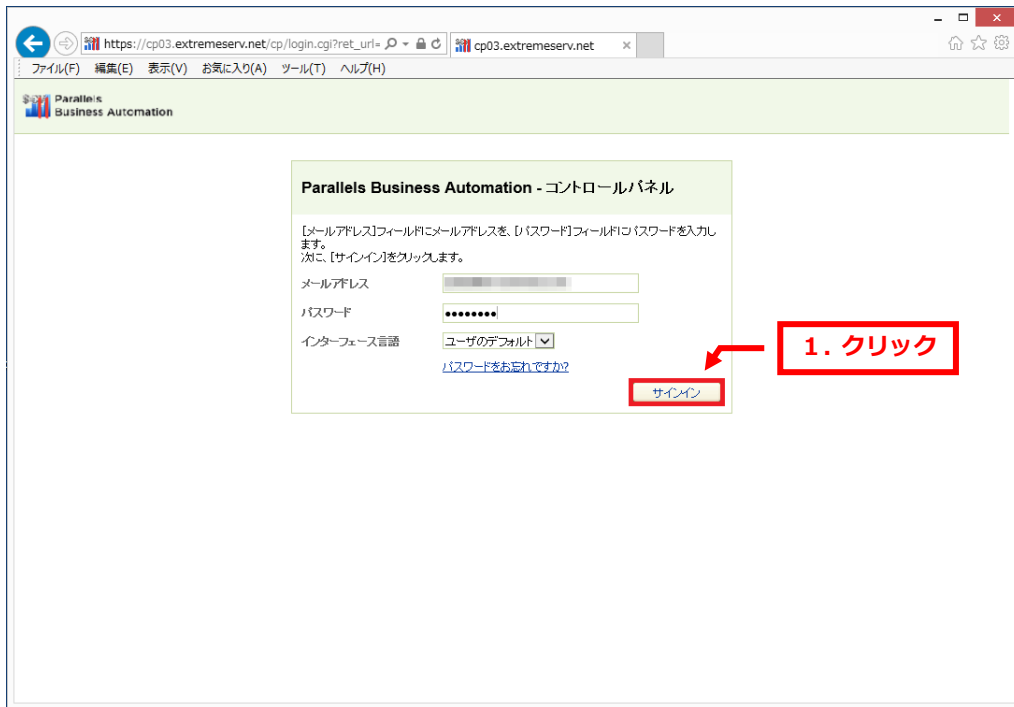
https://cp03.extremeserv.net/cp/login.cgi?ret_url=
cp03.extremeserv.net ×
ファイル(F) 編集(E) 表示(V) お気に入り(A) ツール(T) ヘルプ(H)

Parallels
Business Automation

Parallels Business Automation - コントロールパネル

[メールアドレス]フィールドにメールアドレスを、[パスワード]フィールドにパスワードを入力します。
次に、[サインイン]をクリックします。

メールアドレス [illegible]
パスワード ••••••••
インターフェース言語 ユーザのデフォルト
パスワードをお忘れですか?
サインイン

1. クリック